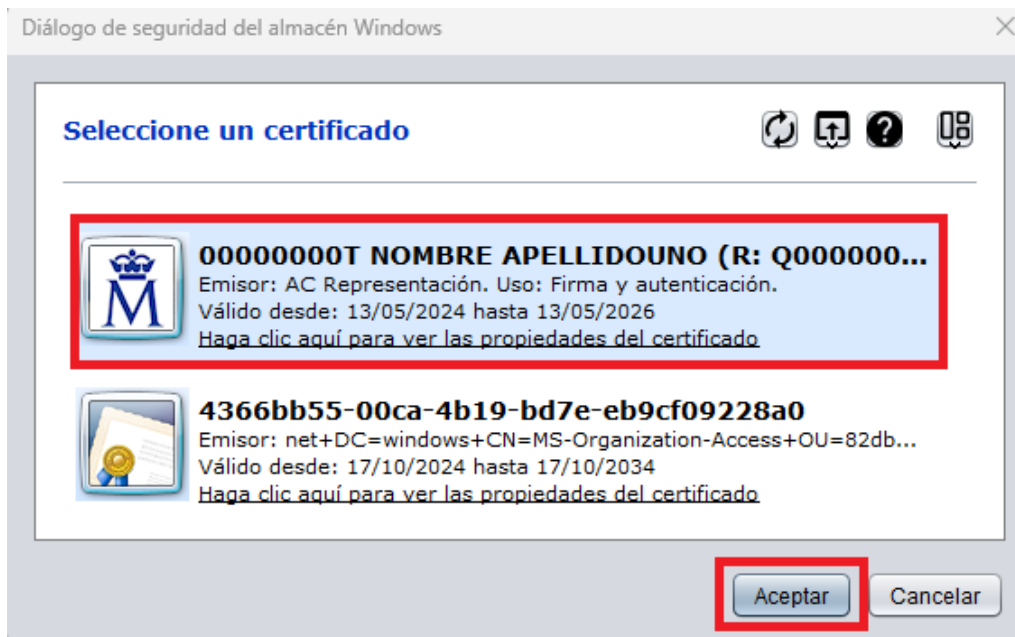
Diálogo de seguridad del almacén Windows

Seleccione un certificado

00000000T NOMBRE APELLIDOUNO (R: Q000000...
Emisor: AC Representación. Uso: Firma y autenticación.
Válido desde: 13/05/2024 hasta 13/05/2026
Haga clic aquí para ver las propiedades del certificado

4366bb55-00ca-4b19-bd7e-eb9cf09228a0
Emisor: net+DC=windows+CN=MS-Organization-Access+OU=82db...
Válido desde: 17/10/2024 hasta 17/10/2034
Haga clic aquí para ver las propiedades del certificado

Aceptar
Cancelar